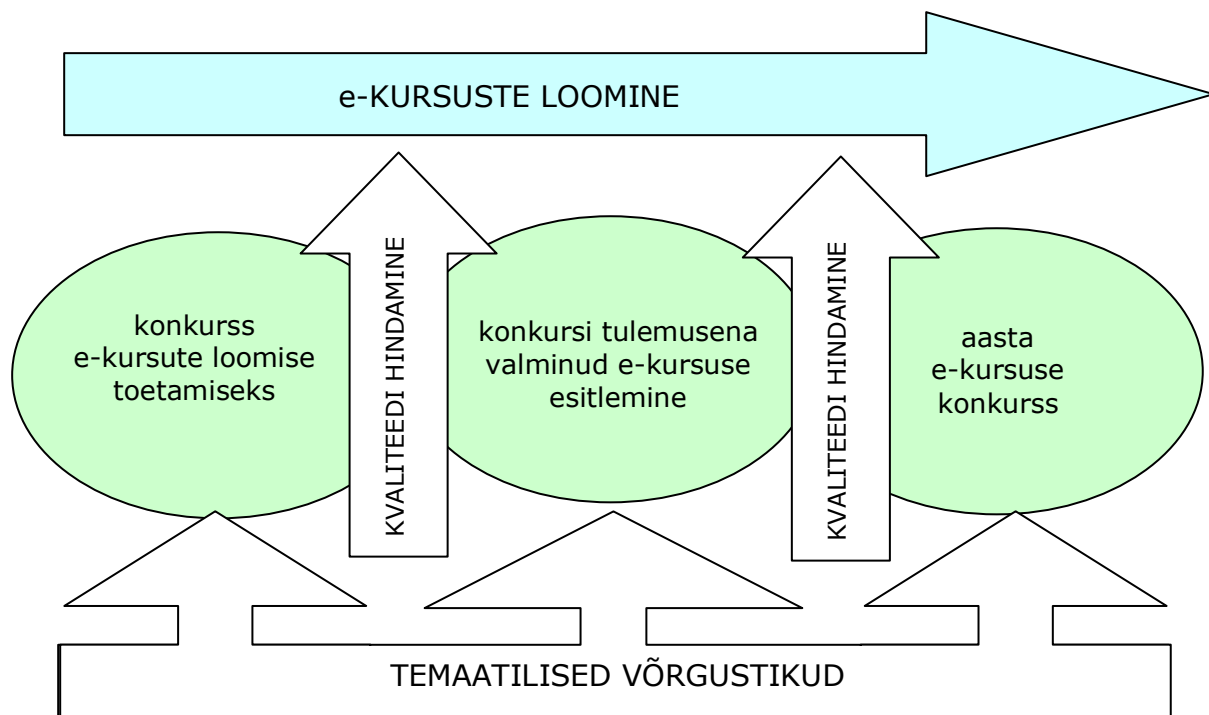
e-KURSUSTE LOOMINE

konkurss e-kursute loomise toetamiseks

KVALITEEDI HINDAMINE

konkursi tulemusena valminud e-kursuse esitlemine

KVALITEEDI HINDAMINE

aasta e-kursuse konkurss

TEMAATILISED VÕRGUSTIKUD